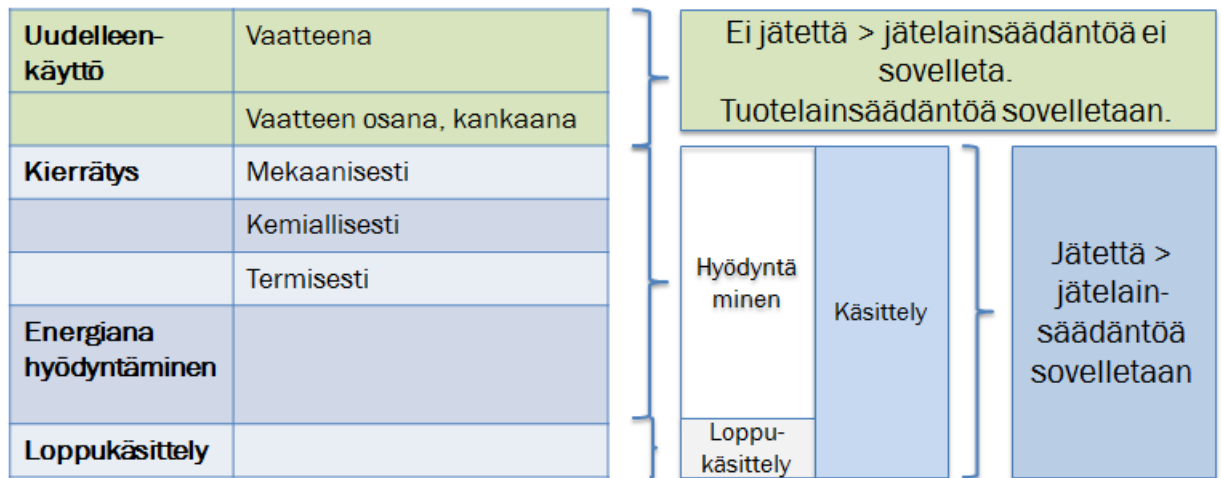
| | |
|---|---|
| **Uudelleenkäyttö** | Vaatteena |
| | Vaatteen osana, kankaana |
| **Kierrätys** | Mekaanisesti |
| | Kemiallisesti |
| | Termisesti |
| **Energiana hyödyntäminen** | |
| **Loppukäsittely** | |

Ei jätettä > jätelainsäädäntöä ei sovelleta. Tuotelainsäädäntöä sovelletaan.

Hyödyntäminen

Loppukäsittely

Käsittely

Jätettä > jätelainsäädäntöä sovelletaan